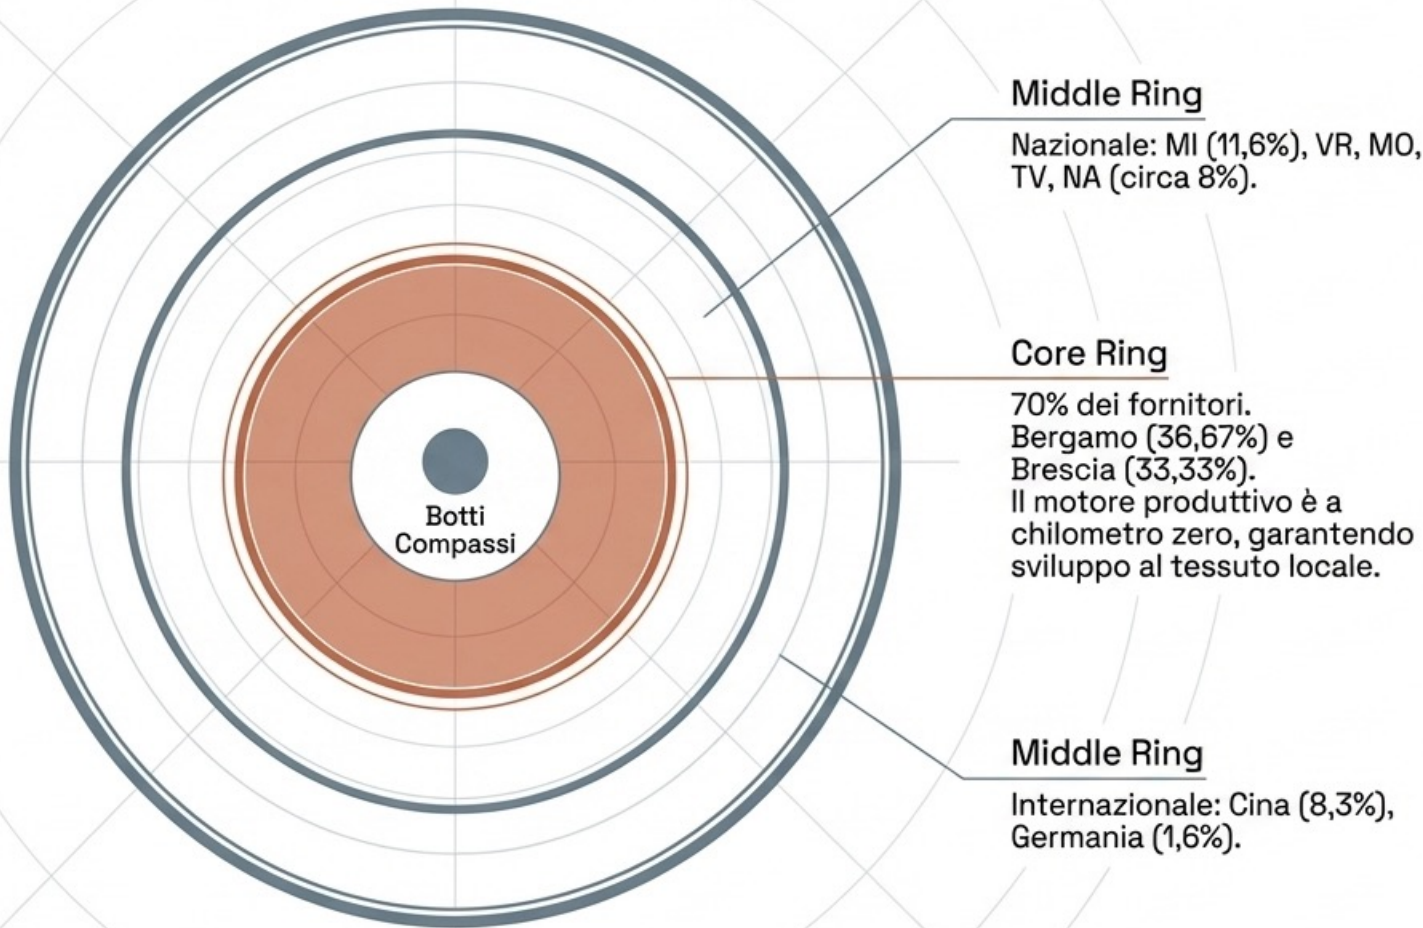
Middle Ring

Nazionale: MI (11,6%), VR, MO, TV, NA (circa 8%).

Core Ring

70% dei fornitori. Bergamo (36,67%) e Brescia (33,33%). Il motore produttivo è a chilometro zero, garantendo sviluppo al tessuto locale.

Botti Compassi

Middle Ring

Internazionale: Cina (8,3%), Germania (1,6%).